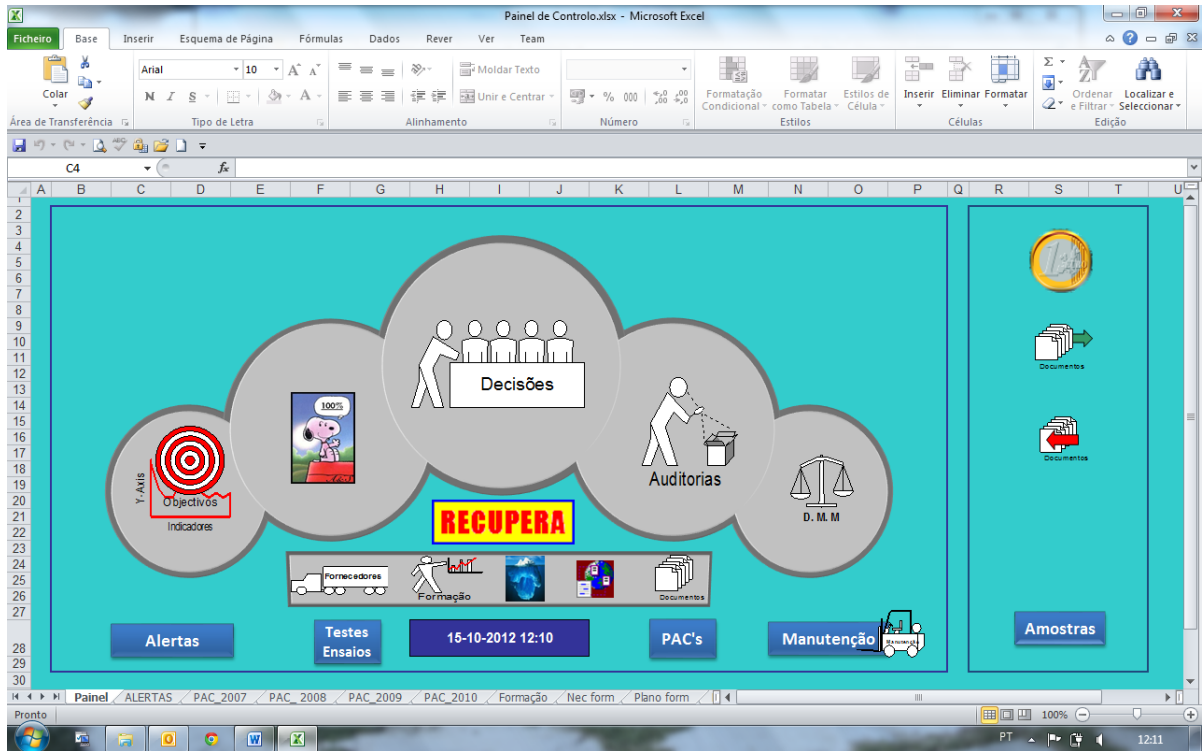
Painel de Controlo.xlsx - Microsoft Excel

Ficheiro | Base | Inserir | Esquema de Página | Fórmulas | Dados | Rever | Ver | Team

Colar
Área de Transferência
Arial | 10 | A A
N I S
Tipo de Letra
Moldar Texto
Unir e Centrar
Alinhamento
% 000
Número
Formatação Condicional | Formatar como Tabela | Estilos de Célula
Estilos
Inserir | Eliminar | Formatar
Células
Ordenar e Filtrar | Localizar e Seleccionar
Edição

C4 | $f_x$

A B C D E F G H I J K L M N O P Q R S T U

1 2 3 4 5 6 7 8 9 10 11 12 13 14 15 16 17 18 19 20 21 22 23 24 25 26 27 28 29 30

100%

Decisões

Auditorias

Y. Axis
Objectivos
Indicadores

D. M. M

RECUPERA

Fornecedores
Formação
Documentos

Alertas
Testes Ensaios
15-10-2012 12:10
PAC's
Manutenção
Manutenção

Documentos
Documentos

Amostras

Painel | ALERTAS | PAC_2007 | PAC_2008 | PAC_2009 | PAC_2010 | Formação | Nec form | Plano form

Pronto
100%

PT
12:11